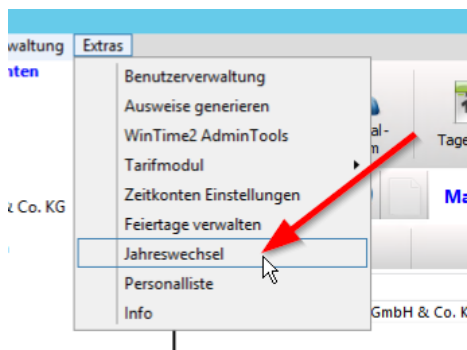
waltung Extras
nten
Benutzerverwaltung
Ausweise generieren
WinTime2 AdminTools
Tarifmodul
Zeitkonten Einstellungen
Feiertage verwalten
Jahreswechsel
Personalliste
Info
al -
m
Tage
Ma
& Co. KG
GmbH & Co. K